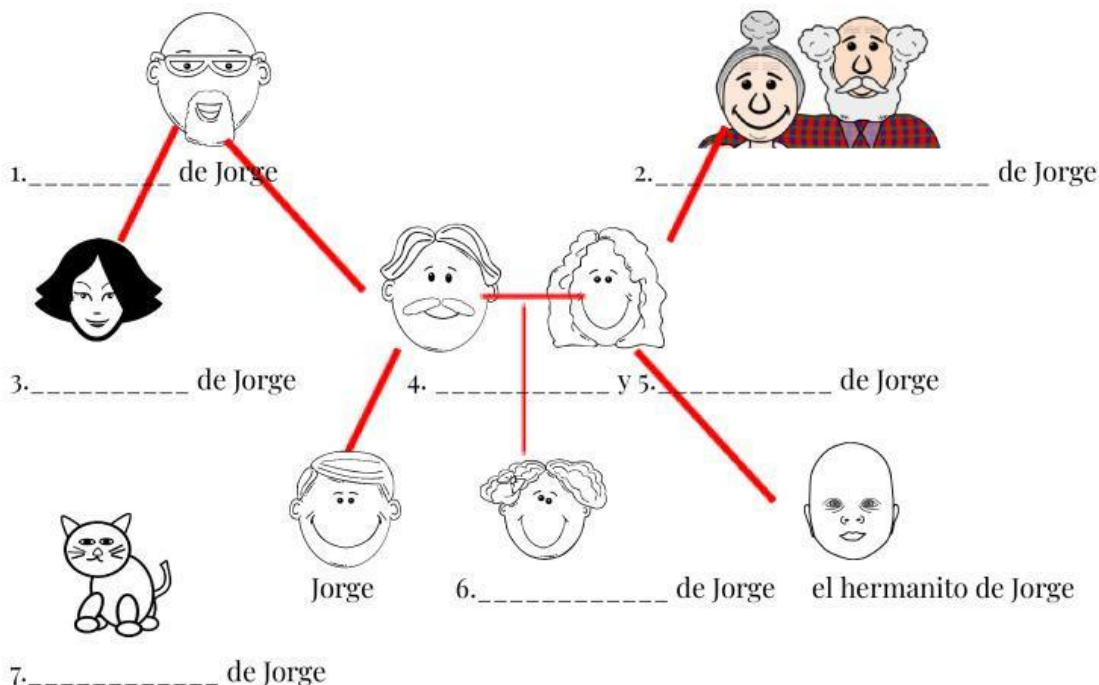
1.__________ de Jorge

2.______________________ de Jorge

3.__________ de Jorge

4. ___________ y 5.___________ de Jorge

Jorge

6.____________ de Jorge

el hermanito de Jorge

7.____________ de Jorge